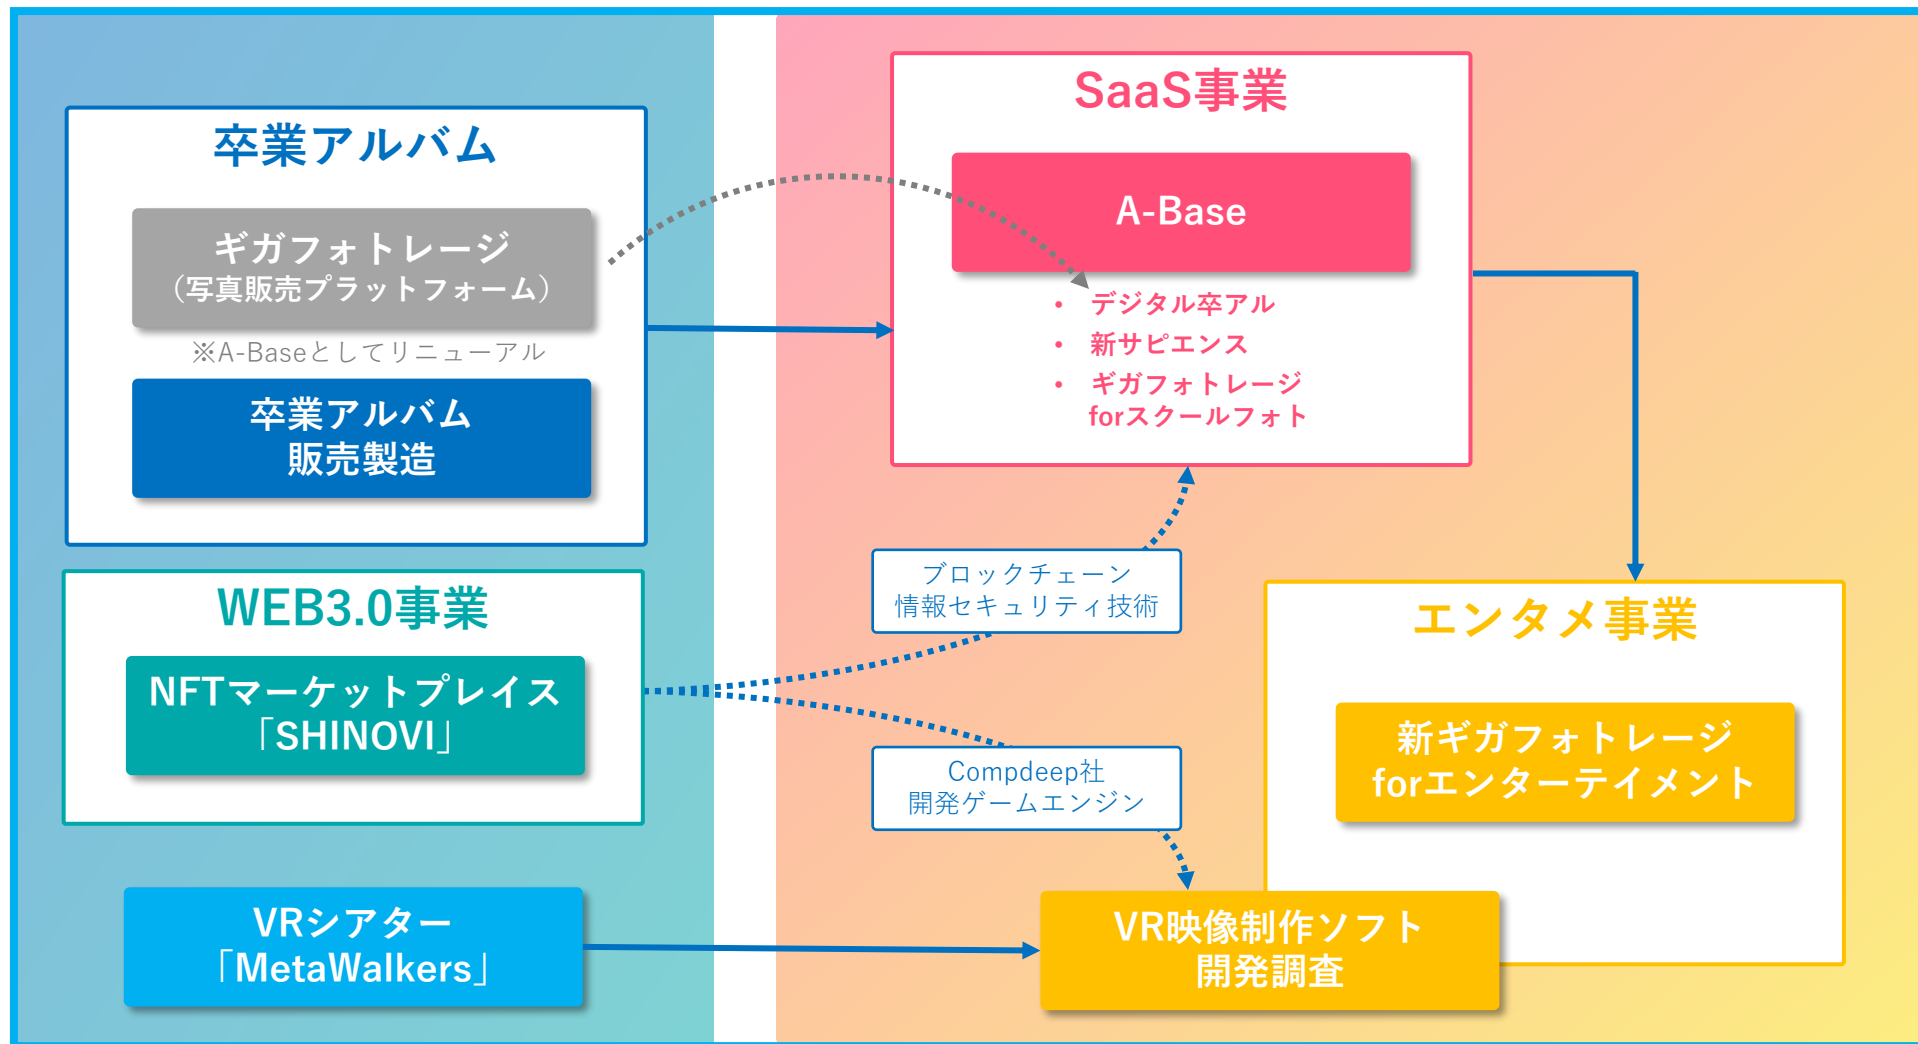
卒業アルバム

ギガフォトレージ
（写真販売プラットフォーム）

※A-Baseとしてリニューアル

卒業アルバム
販売製造

WEB3.0事業

NFTマーケットプレイス
「SHINOVI」

VRシアター
「MetaWalkers」

SaaS事業

A-Base

• デジタル卒アル
• 新サピエンス
• ギガフォトレージ forスクールフォト

ブロックチェーン
情報セキュリティ技術

Compdeep社
開発ゲームエンジン

エンタメ事業

新ギガフォトレージ
forエンターテイメント

VR映像制作ソフト
開発調査